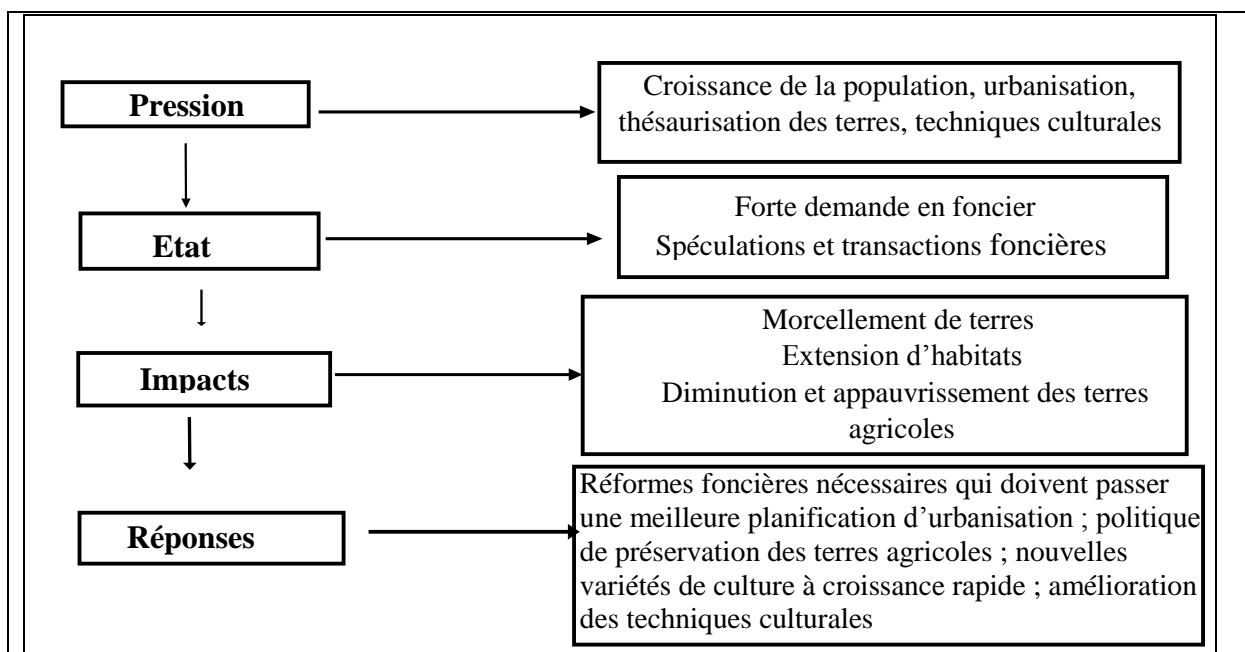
Pression

Croissance de la population, urbanisation, thésaurisation des terres, techniques culturales

Etat

Forte demande en foncier
Spéculations et transactions foncières

Impacts

Morcellement de terres
Extension d'habitats
Diminution et appauvrissement des terres agricoles

Réponses

Réformes foncières nécessaires qui doivent passer une meilleure planification d'urbanisation ; politique de préservation des terres agricoles ; nouvelles variétés de culture à croissance rapide ; amélioration des techniques culturales